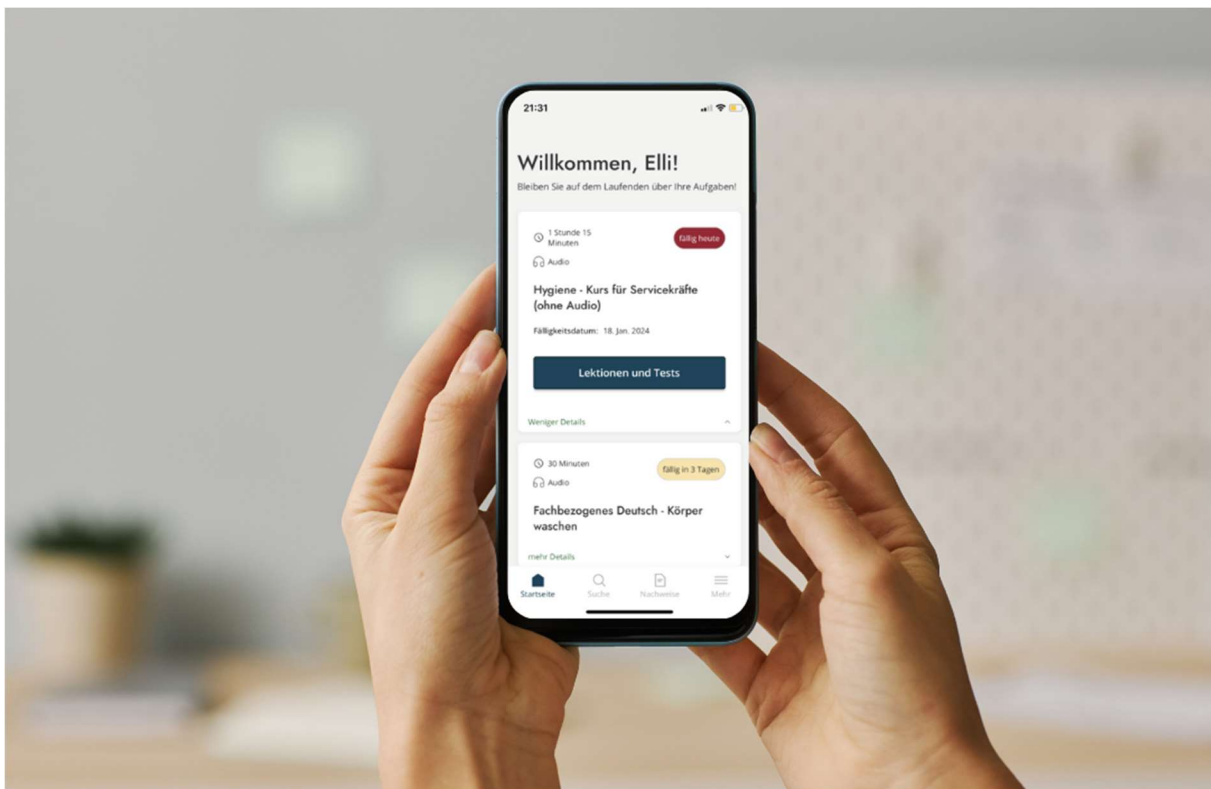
21:31

Willkommen, Elli!

Bleiben Sie auf dem Laufenden über Ihre Aufgaben!

1 Stunde 15 Minuten

fällig heute

Audio

Hygiene - Kurs für Servicekräfte (ohne Audio)

Fälligkeitsdatum: 18. Jan. 2024

Lektionen und Tests

Weniger Details

30 Minuten

fällig in 3 Tagen

Audio

Fachbezogenes Deutsch - Körper waschen

mehr Details

Startseite

Suche

Nachweise

Mehr